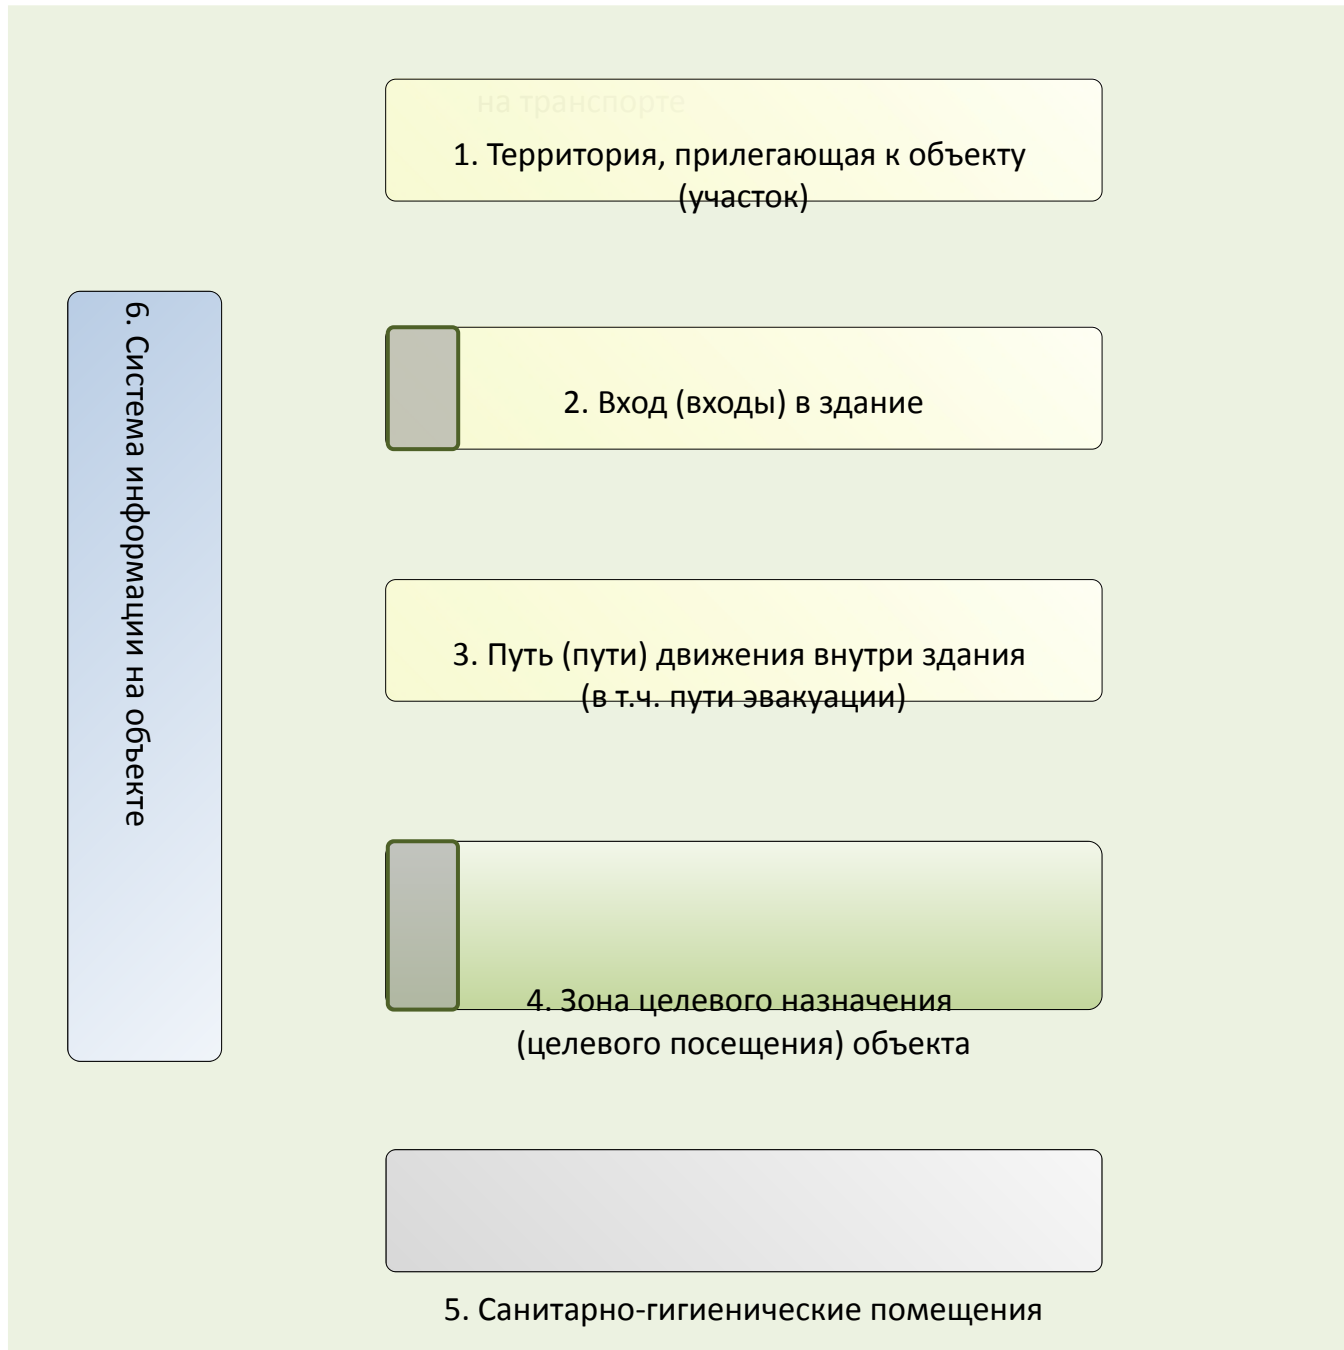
на транспорте

1. Территория, прилегающая к объекту (участок)

6. Система информации на объекте

2. Вход (входы) в здание

3. Путь (пути) движения внутри здания (в т.ч. пути эвакуации)

4. Зона целевого назначения (целевого посещения) объекта

5. Санитарно-гигиенические помещения